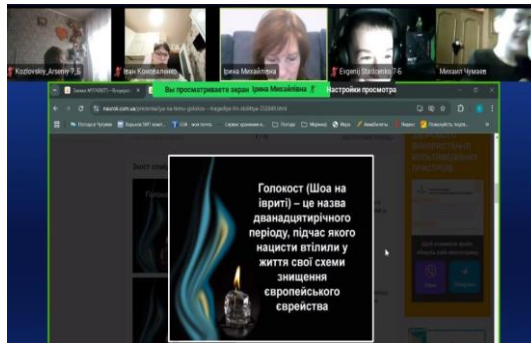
Kozlovskiy_Arseniy 7-Б
Іван Коноваленко
Ірина Михайлівна
Evgeniy Starodetko 7-Б
Михаил Чумаков

Вы просматриваете экран Ірина Михайлівна
Настройки просмотра

naurok.com.ua/prezentaciya-na-temu-golokost-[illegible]

Зміст слайдів

Голокост (Шоа на івриті) – це назва дванадцятирічного періоду, підчас якого нацисти втілили у життя свої схеми знищення європейського єврейства